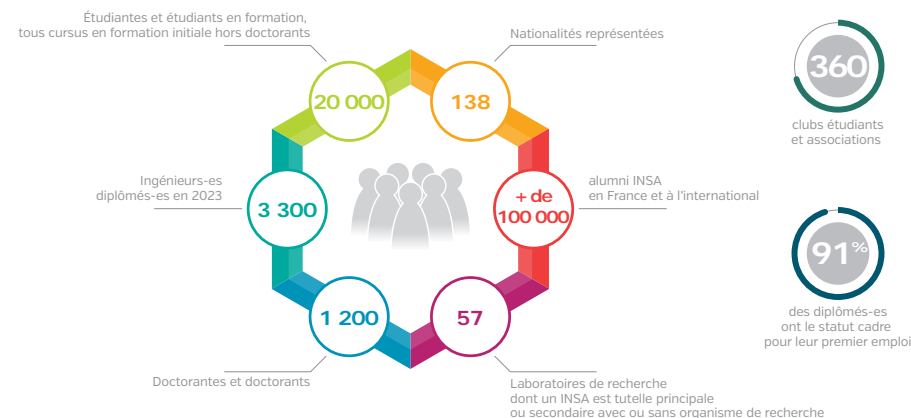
Étudiantes et étudiants en formation, tous cursus en formation initiale hors doctorants

20 000

Nationalités représentées

138

Ingénieurs-es diplômés-es en 2023

3 300

+ de 100 000

alumni INSA en France et à l'international

1 200

Doctorantes et doctorants

57

Laboratoires de recherche dont un INSA est tutelle principale ou secondaire avec ou sans organisme de recherche

360

clubs étudiants et associations

91%

des diplômés-es ont le statut cadre pour leur premier emploi